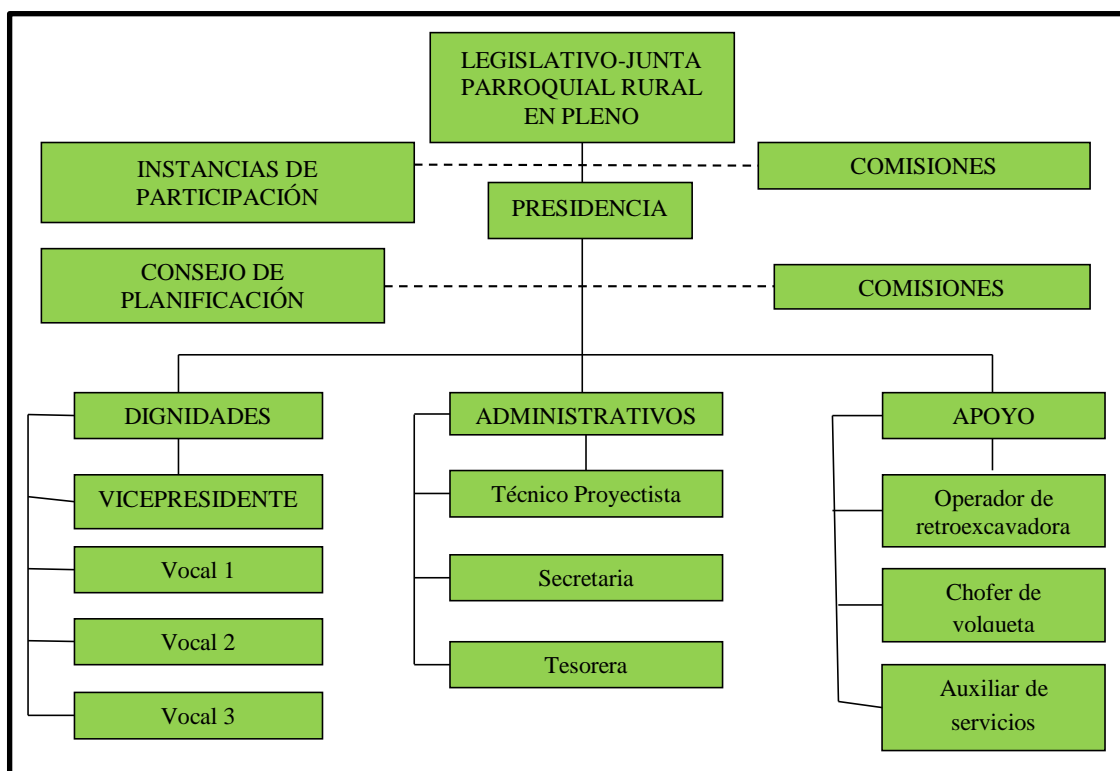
LEGISLATIVO-JUNTA PARROQUIAL RURAL EN PLENO

INSTANCIAS DE PARTICIPACIÓN

COMISIONES

PRESIDENCIA

CONSEJO DE PLANIFICACIÓN

COMISIONES

DIGNIDADES

VICEPRESIDENTE

Vocal 1

Vocal 2

Vocal 3

ADMINISTRATIVOS

Técnico Proyectista

Secretaria

Tesorera

APOYO

Operador de retroexcavadora

Chofer de volqueta

Auxiliar de servicios